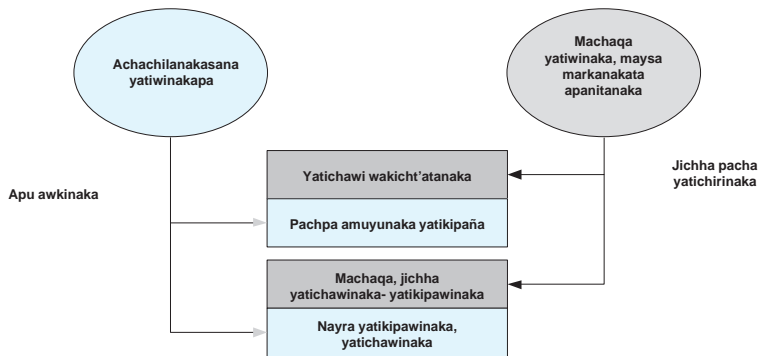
Achachilanakasana yatiwinakapa

Machaqa yatiwinaka, maysa markanakata apanitanaka

Apu awkinaka

Jichha pacha yatichirinaka

Yatichawi wakicht'atanaka

Pachpa amuyunaka yatikipaña

Machaqa, jichha yatichawinaka- yatikipawinaka

Nayra yatikipawinaka, yatichawinaka